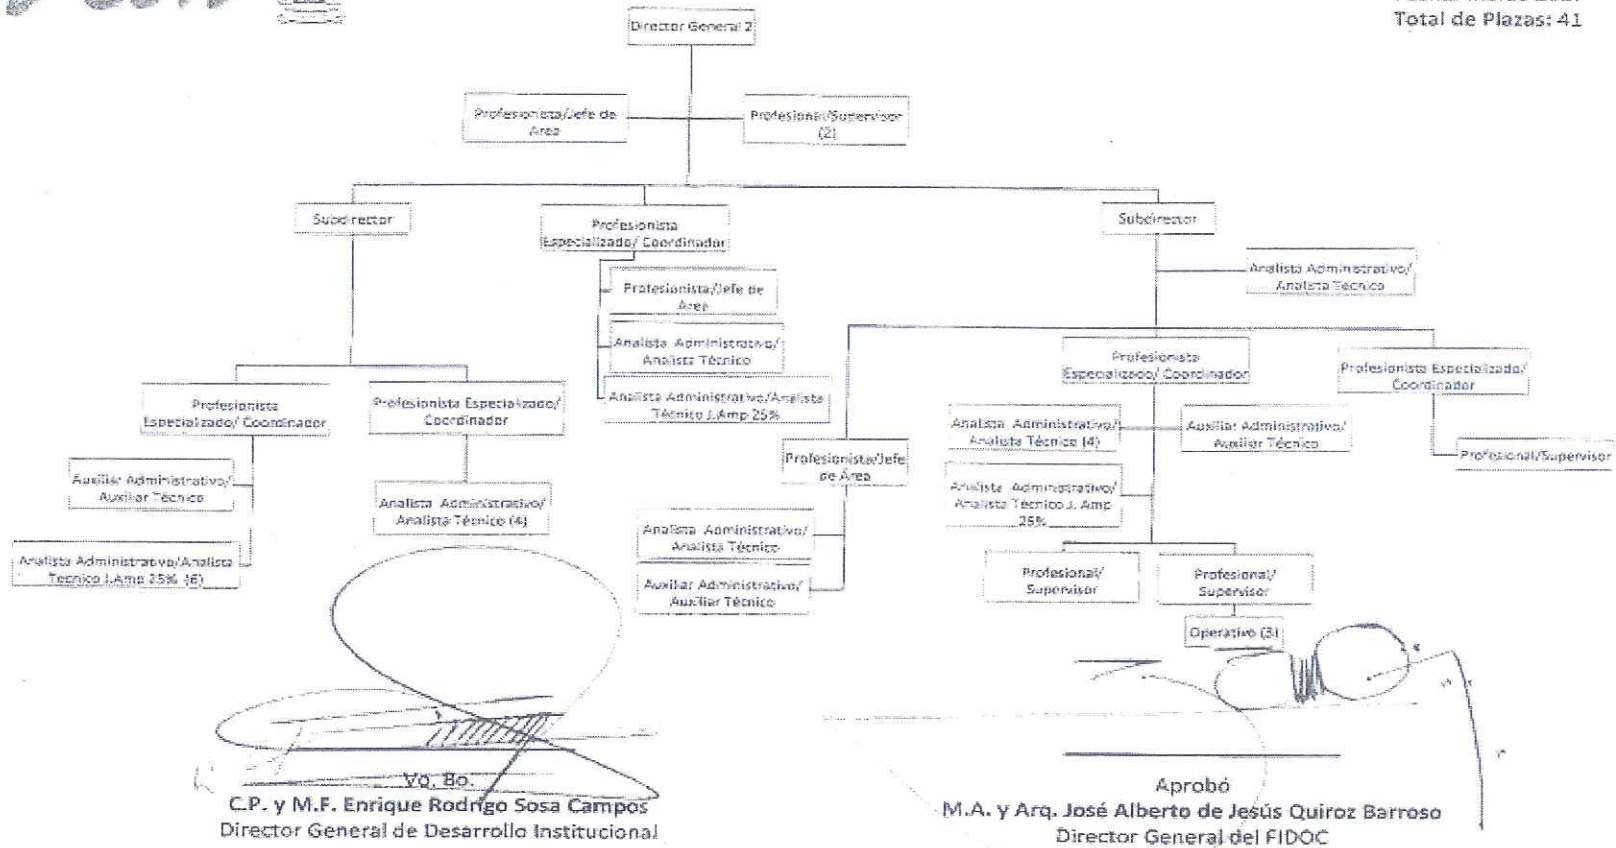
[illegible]
Total de Plazas: 41

Director General 2

Profesionista/Jefe de Área

Profesional/Supervisor (2)

Subdirector

Profesionista Especializado/ Coordinador

Subdirector

Profesionista/Jefe de Área

Analista Administrativo/ Analista Técnico

Analista Administrativo/Analista Técnico J.Amp 25%

Analista Administrativo/ Analista Técnico

Profesionista Especializado/ Coordinador

Profesionista Especializado/ Coordinador

Profesionista Especializado/ Coordinador

Profesionista Especializado/ Coordinador

Auxiliar Administrativo/ Auxiliar Técnico

Analista Administrativo/Analista Técnico J.Amp 25% (6)

Analista Administrativo/ Analista Técnico (4)

Profesionista/Jefe de Área

Analista Administrativo/ Analista Técnico

Auxiliar Administrativo/ Auxiliar Técnico

Analista Administrativo/ Analista Técnico (4)

Auxiliar Administrativo/ Auxiliar Técnico

Analista Administrativo/ Analista Técnico J. Amp 25%

Profesional/Supervisor

Profesional/ Supervisor

Profesional/ Supervisor

Operativo (3)

Vo. Bo.
C.P. y M.F. Enrique Rodrigo Sosa Campos
Director General de Desarrollo Institucional

Aprobó
M.A. y Arq. José Alberto de Jesús Quiroz Barroso
Director General del FIDOC